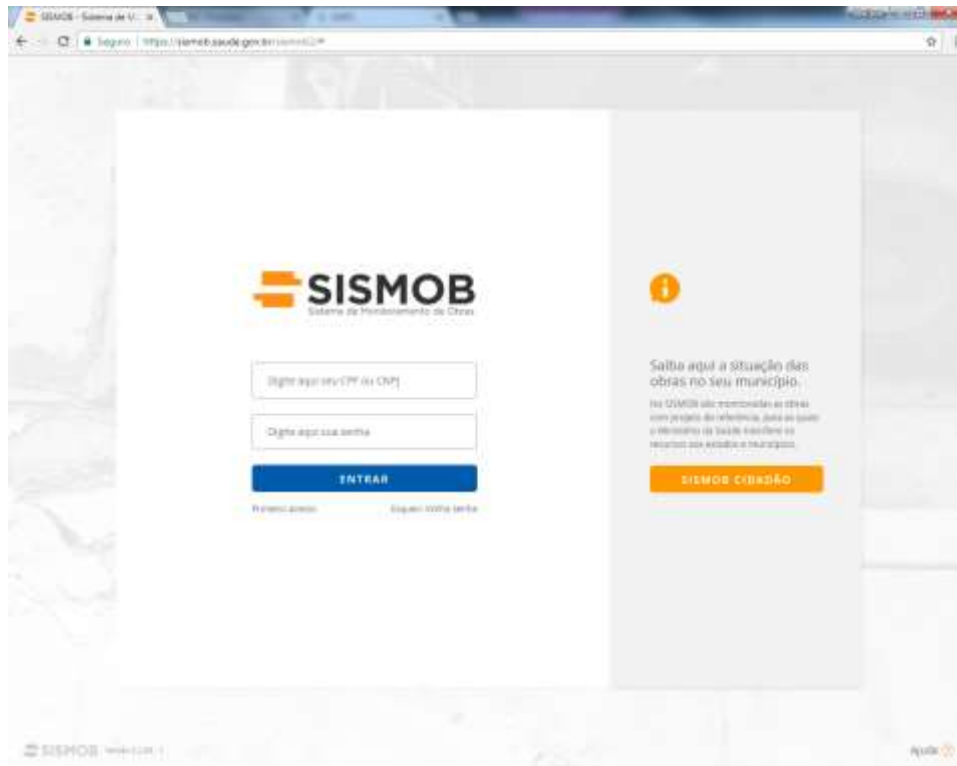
SISMOB - Sistema de U... ×

Seguro | https://sismob.saude.gov.br/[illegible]

SISMOB
Sistema de Monitoramento de Obras

Digite aqui seu CPF ou CNPJ

Digite aqui sua senha

ENTRAR

Primeiro acesso

Esqueci minha senha

Saiba aqui a situação das obras no seu município.

No SISMOB são monitoradas as obras com projeto de referência, para as quais o Ministério da Saúde transfere os recursos aos estados e municípios.

SISMOB CIDADÃO

SISMOB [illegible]

Ajuda